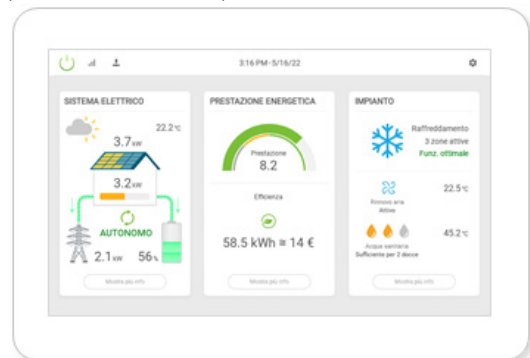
3:16 PM - 5/16/22

SISTEMA ELETTRICO

22.2°C

3.7kW

3.2kW

AUTONOMO

2.1kW

56%

Mostra più info

PRESTAZIONE ENERGETICA

Prestazione
8.2

Efficienza

58.5 kWh = 14 €

Mostra più info

IMPIANTO

Raffreddamento
3 zone attive
Funz. ottimale

Ricambio aria
Attivo

22.5°C

Acqua sanitaria
Sufficiente per 2 docce

45.2°C

Mostra più info